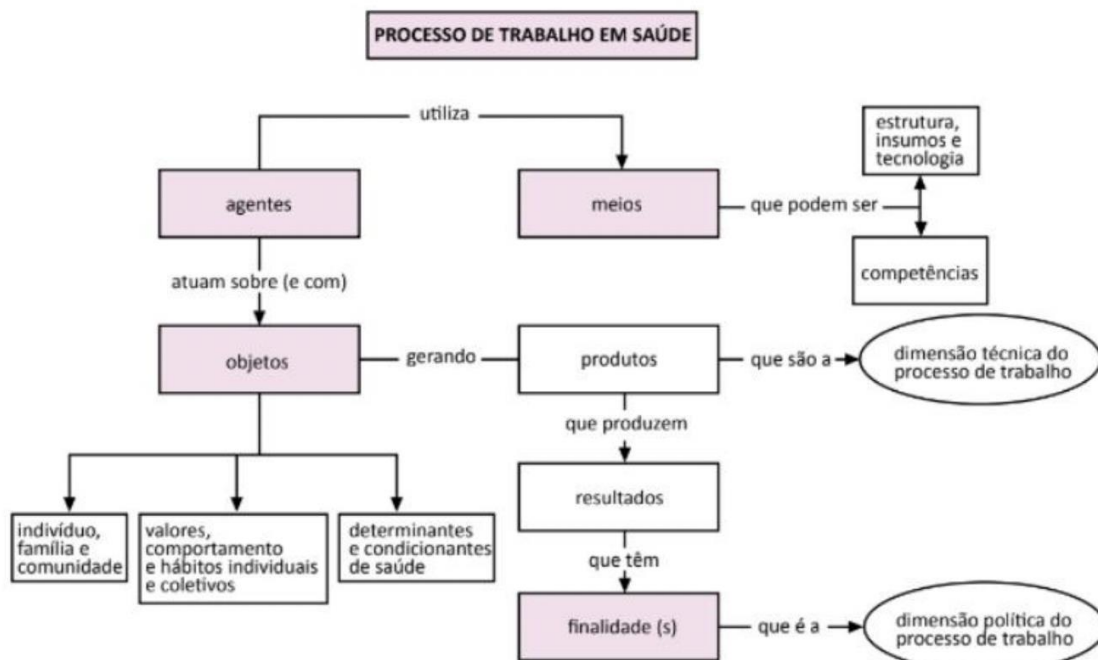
PROCESSO DE TRABALHO EM SAÚDE

utiliza

agentes

meios

que podem ser

estrutura, insumos e tecnologia

competências

atuam sobre (e com)

objetos

gerando

produtos

que são a

dimensão técnica do processo de trabalho

que produzem

indivíduo, família e comunidade

valores, comportamento e hábitos individuais e coletivos

determinantes e condicionantes de saúde

resultados

que têm

finalidade (s)

que é a

dimensão política do processo de trabalho